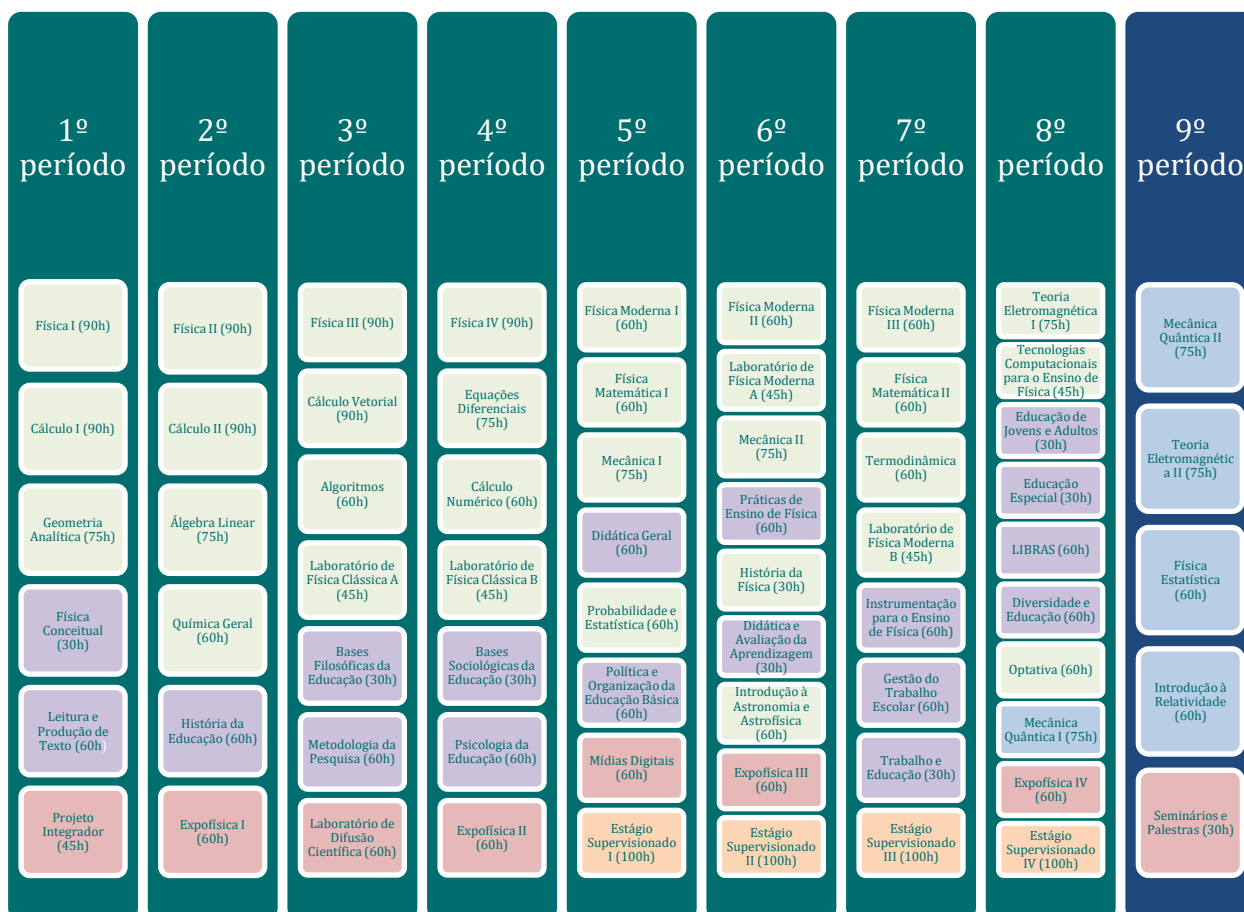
1º período

Física I (90h)

Cálculo I (90h)

Geometria Analítica (75h)

Física Conceitual (30h)

Leitura e Produção de Texto (60h)

Projeto Integrador (45h)

2º período

Física II (90h)

Cálculo II (90h)

Álgebra Linear (75h)

Química Geral (60h)

História da Educação (60h)

Expofísica I (60h)

3º período

Física III (90h)

Cálculo Vetorial (90h)

Algoritmos (60h)

Laboratório de Física Clássica A (45h)

Bases Filosóficas da Educação (30h)

Metodologia da Pesquisa (60h)

Laboratório de Difusão Científica (60h)

4º período

Física IV (90h)

Equações Diferenciais (75h)

Cálculo Numérico (60h)

Laboratório de Física Clássica B (45h)

Bases Sociológicas da Educação (30h)

Psicologia da Educação (60h)

Expofísica II (60h)

5º período

Física Moderna I (60h)

Física Matemática I (60h)

Mecânica I (75h)

Didática Geral (60h)

Probabilidade e Estatística (60h)

Política e Organização da Educação Básica (60h)

Mídias Digitais (60h)

Estágio Supervisionado I (100h)

6º período

Física Moderna II (60h)

Laboratório de Física Moderna A (45h)

Mecânica II (75h)

Práticas de Ensino de Física (60h)

História da Física (30h)

Didática e Avaliação da Aprendizagem (30h)

Introdução à Astronomia e Astrofísica (60h)

Expofísica III (60h)

Estágio Supervisionado II (100h)

7º período

Física Moderna III (60h)

Física Matemática II (60h)

Termodinâmica (60h)

Laboratório de Física Moderna B (45h)

Instrumentação para o Ensino de Física (60h)

Gestão do Trabalho Escolar (60h)

Trabalho e Educação (30h)

Estágio Supervisionado III (100h)

8º período

Teoria Eletromagnética I (75h)

Tecnologias Computacionais para o Ensino de Física (45h)

Educação de Jovens e Adultos (30h)

Educação Especial (30h)

LIBRAS (60h)

Diversidade e Educação (60h)

Optativa (60h)

Mecânica Quântica I (75h)

Expofísica IV (60h)

Estágio Supervisionado IV (100h)

9º período

Mecânica Quântica II (75h)

Teoria Eletromagnética II (75h)

Física Estatística (60h)

Introdução à Relatividade (60h)

Seminários e Palestras (30h)